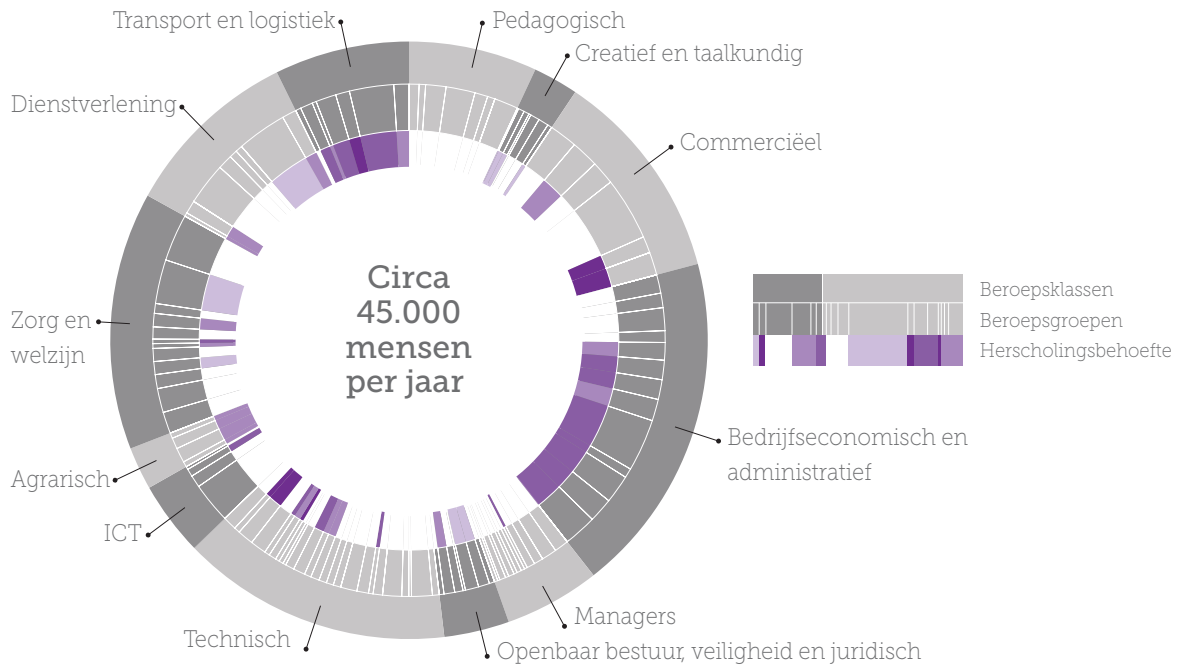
Transport en logistiek

Pedagogisch

Creatief en taalkundig

Dienstverlening

Commerciëel

Circa 45.000 mensen per jaar

Beroepsklassen

Beroepsgroepen

Herscholingsbehoefte

Zorg en welzijn

Bedrijfseconomisch en administratief

Agrarisch

ICT

Managers

Technisch

Openbaar bestuur, veiligheid en juridisch